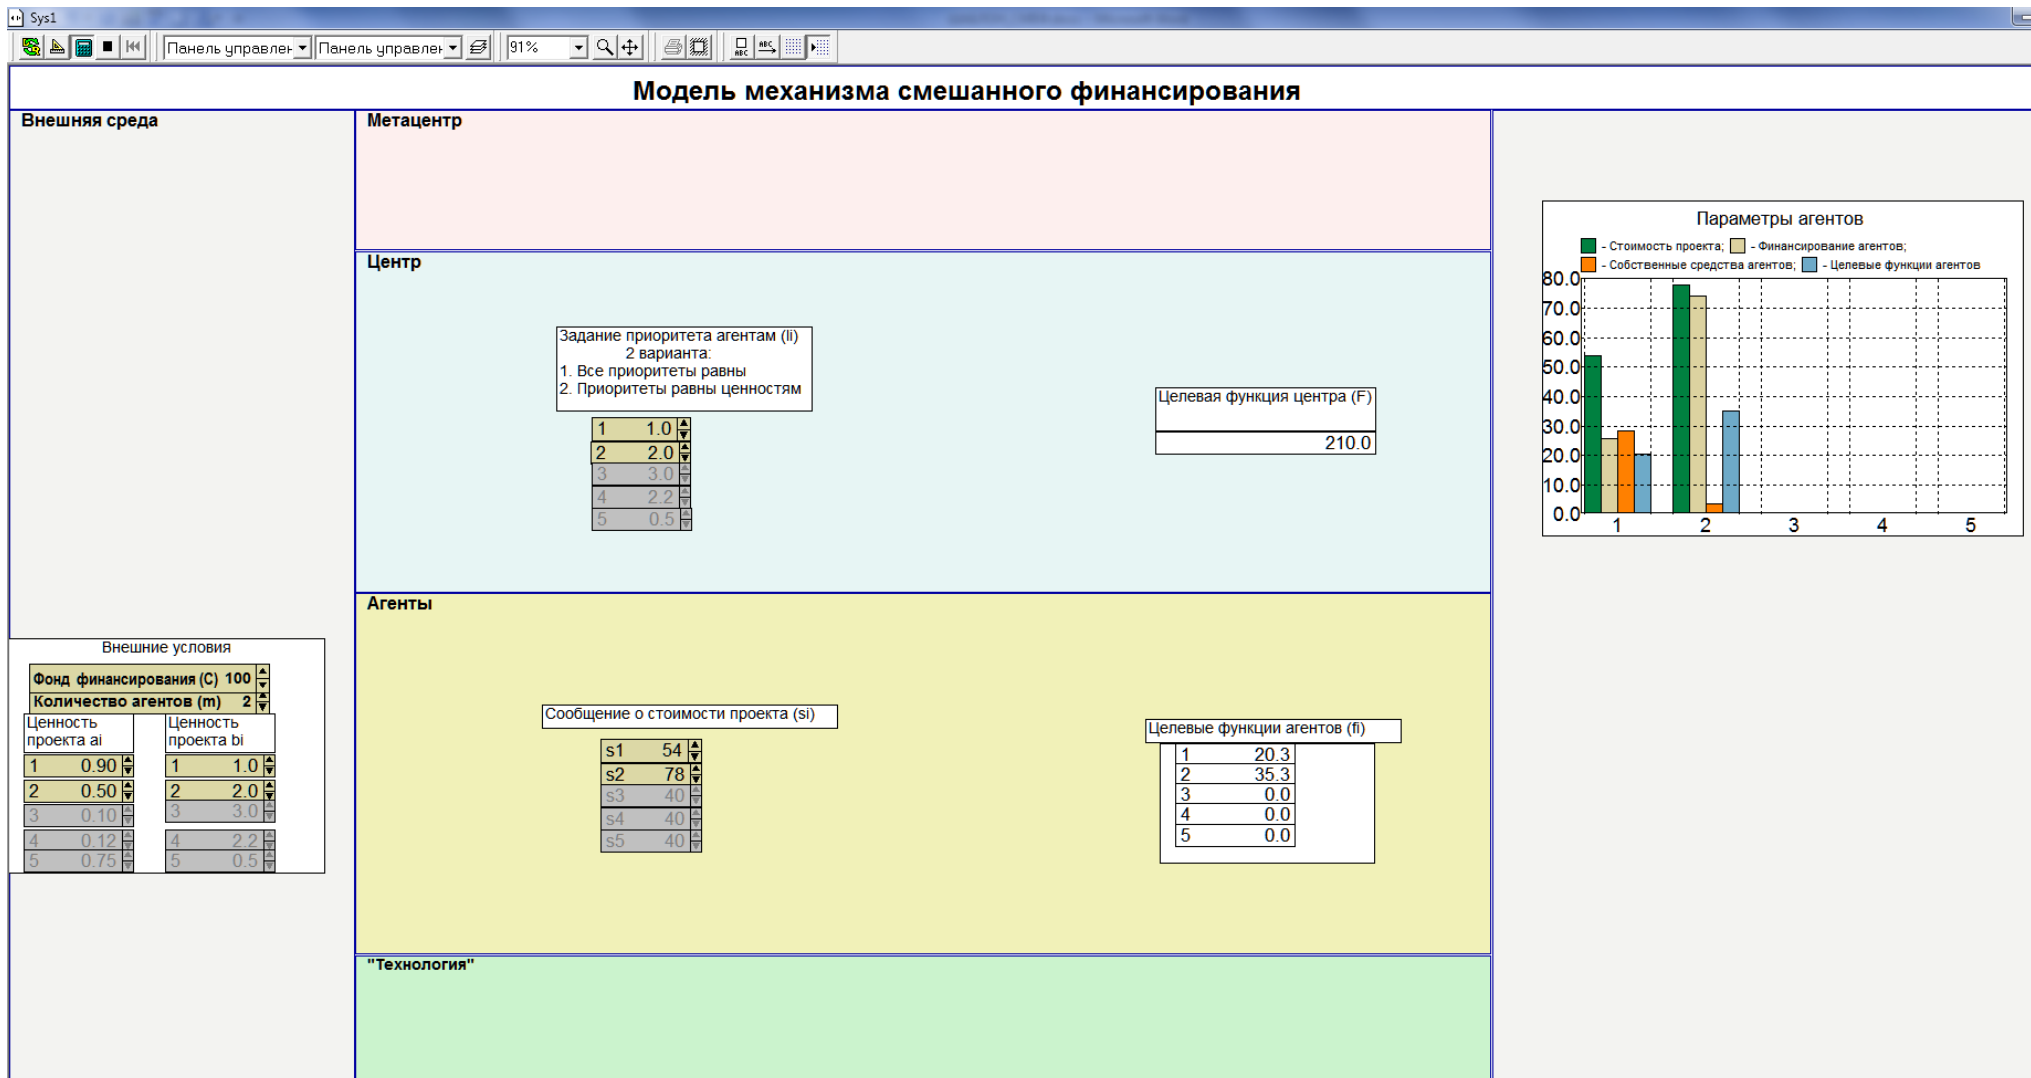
Sys1

Панель управлен Панель управлен 91%

Модель механизма смешанного финансирования

Внешняя среда

Метацентр

Центр

Задание приоритета агентам (li)
2 варианта:
1. Все приоритеты равны
2. Приоритеты равны ценностям

| | |
|---|---|
| 1 | 1.0 |
| 2 | 2.0 |
| 3 | 3.0 |
| 4 | 2.2 |
| 5 | 0.5 |

Целевая функция центра (F)
210.0

Параметры агентов
- Стоимость проекта; - Финансирование агентов;
- Собственные средства агентов; - Целевые функции агентов

80.0
70.0
60.0
50.0
40.0
30.0
20.0
10.0
0.0
1 2 3 4 5

Агенты

Внешние условия

Фонд финансирования (С) 100
Количество агентов (m) 2

| Ценность проекта ai | | Ценность проекта bi | |
|---|---|---|---|
| 1 | 0.90 | 1 | 1.0 |
| 2 | 0.50 | 2 | 2.0 |
| 3 | 0.10 | 3 | 3.0 |
| 4 | 0.12 | 4 | 2.2 |
| 5 | 0.75 | 5 | 0.5 |

Сообщение о стоимости проекта (si)

| | |
|---|---|
| s1 | 54 |
| s2 | 78 |
| s3 | 40 |
| s4 | 40 |
| s5 | 40 |

Целевые функции агентов (fi)

| | |
|---|---|
| 1 | 20.3 |
| 2 | 35.3 |
| 3 | 0.0 |
| 4 | 0.0 |
| 5 | 0.0 |

"Технология"